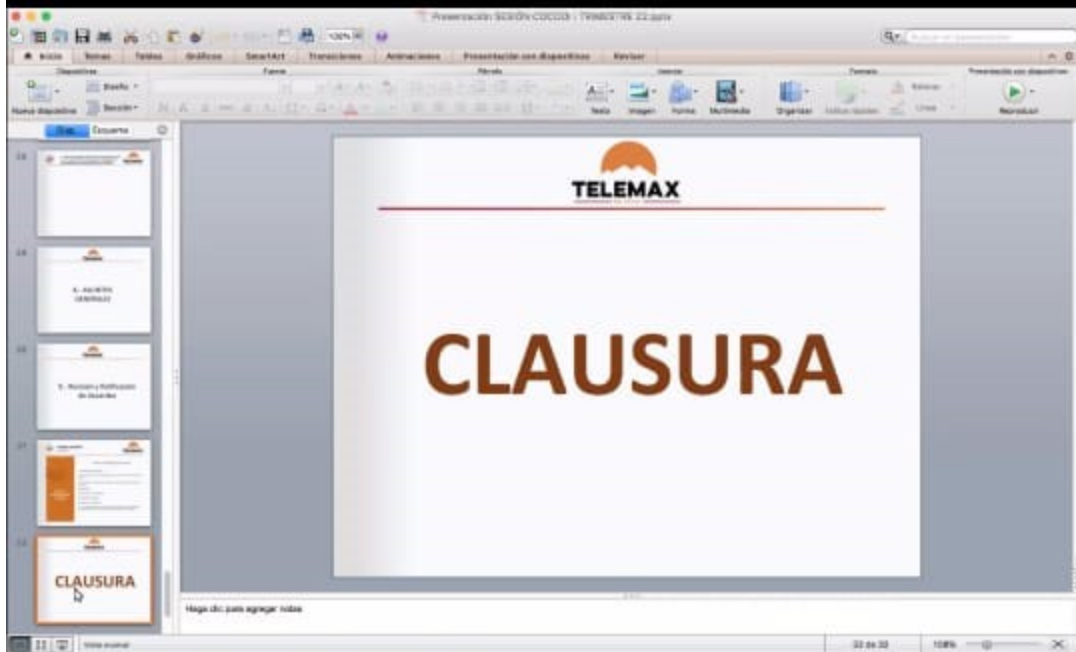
Presentación SESIÓN CONSEJO TRIMESTRE 22.pptx

Inicio Temas Tablas Gráficos SmartArt Transiciones Animaciones Presentación con diapositivas Revisar

Diapositivas Fuente Párrafo Insertar Formato Presentación con diapositivas

Nueva diapositiva Diseño Sección

Texto Imagen Forma Multimedia Organizar Estilos rápidos Reproducir

Diap. Esquema

28

29

6.- ASUNTOS GENERALES

30

5.- Revisión y Ratificación de Acuerdos

31

32

CLAUSURA

TELEMAX

CLAUSURA

Haga clic para agregar notas

Vista normal

32 de 32

108%